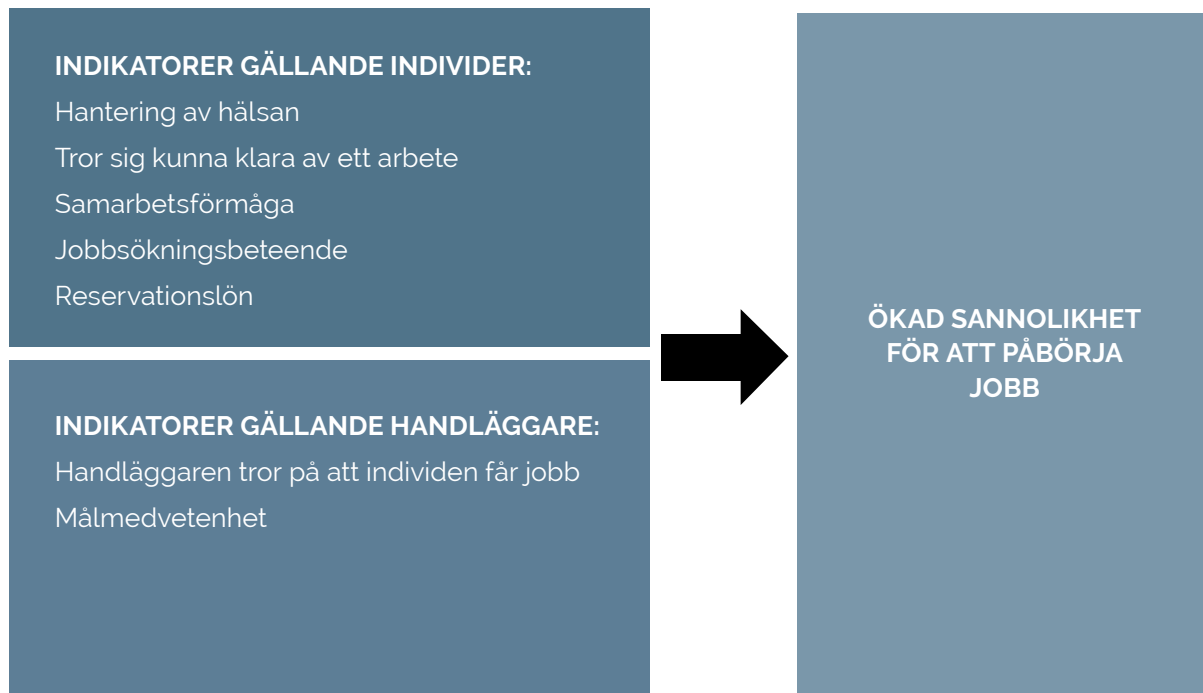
INDIKATORER GÄLLANDE INDIVIDER:
Hantering av hälsan
Tror sig kunna klara av ett arbete
Samarbetsförmåga
Jobbsökningsbeteende
Reservationslön

INDIKATORER GÄLLANDE HANDLÄGGARE:
Handläggaren tror på att individen får jobb
Målmedvetenhet

ÖKAD SANNOLIKHET FÖR ATT PÅBÖRJA JOBB